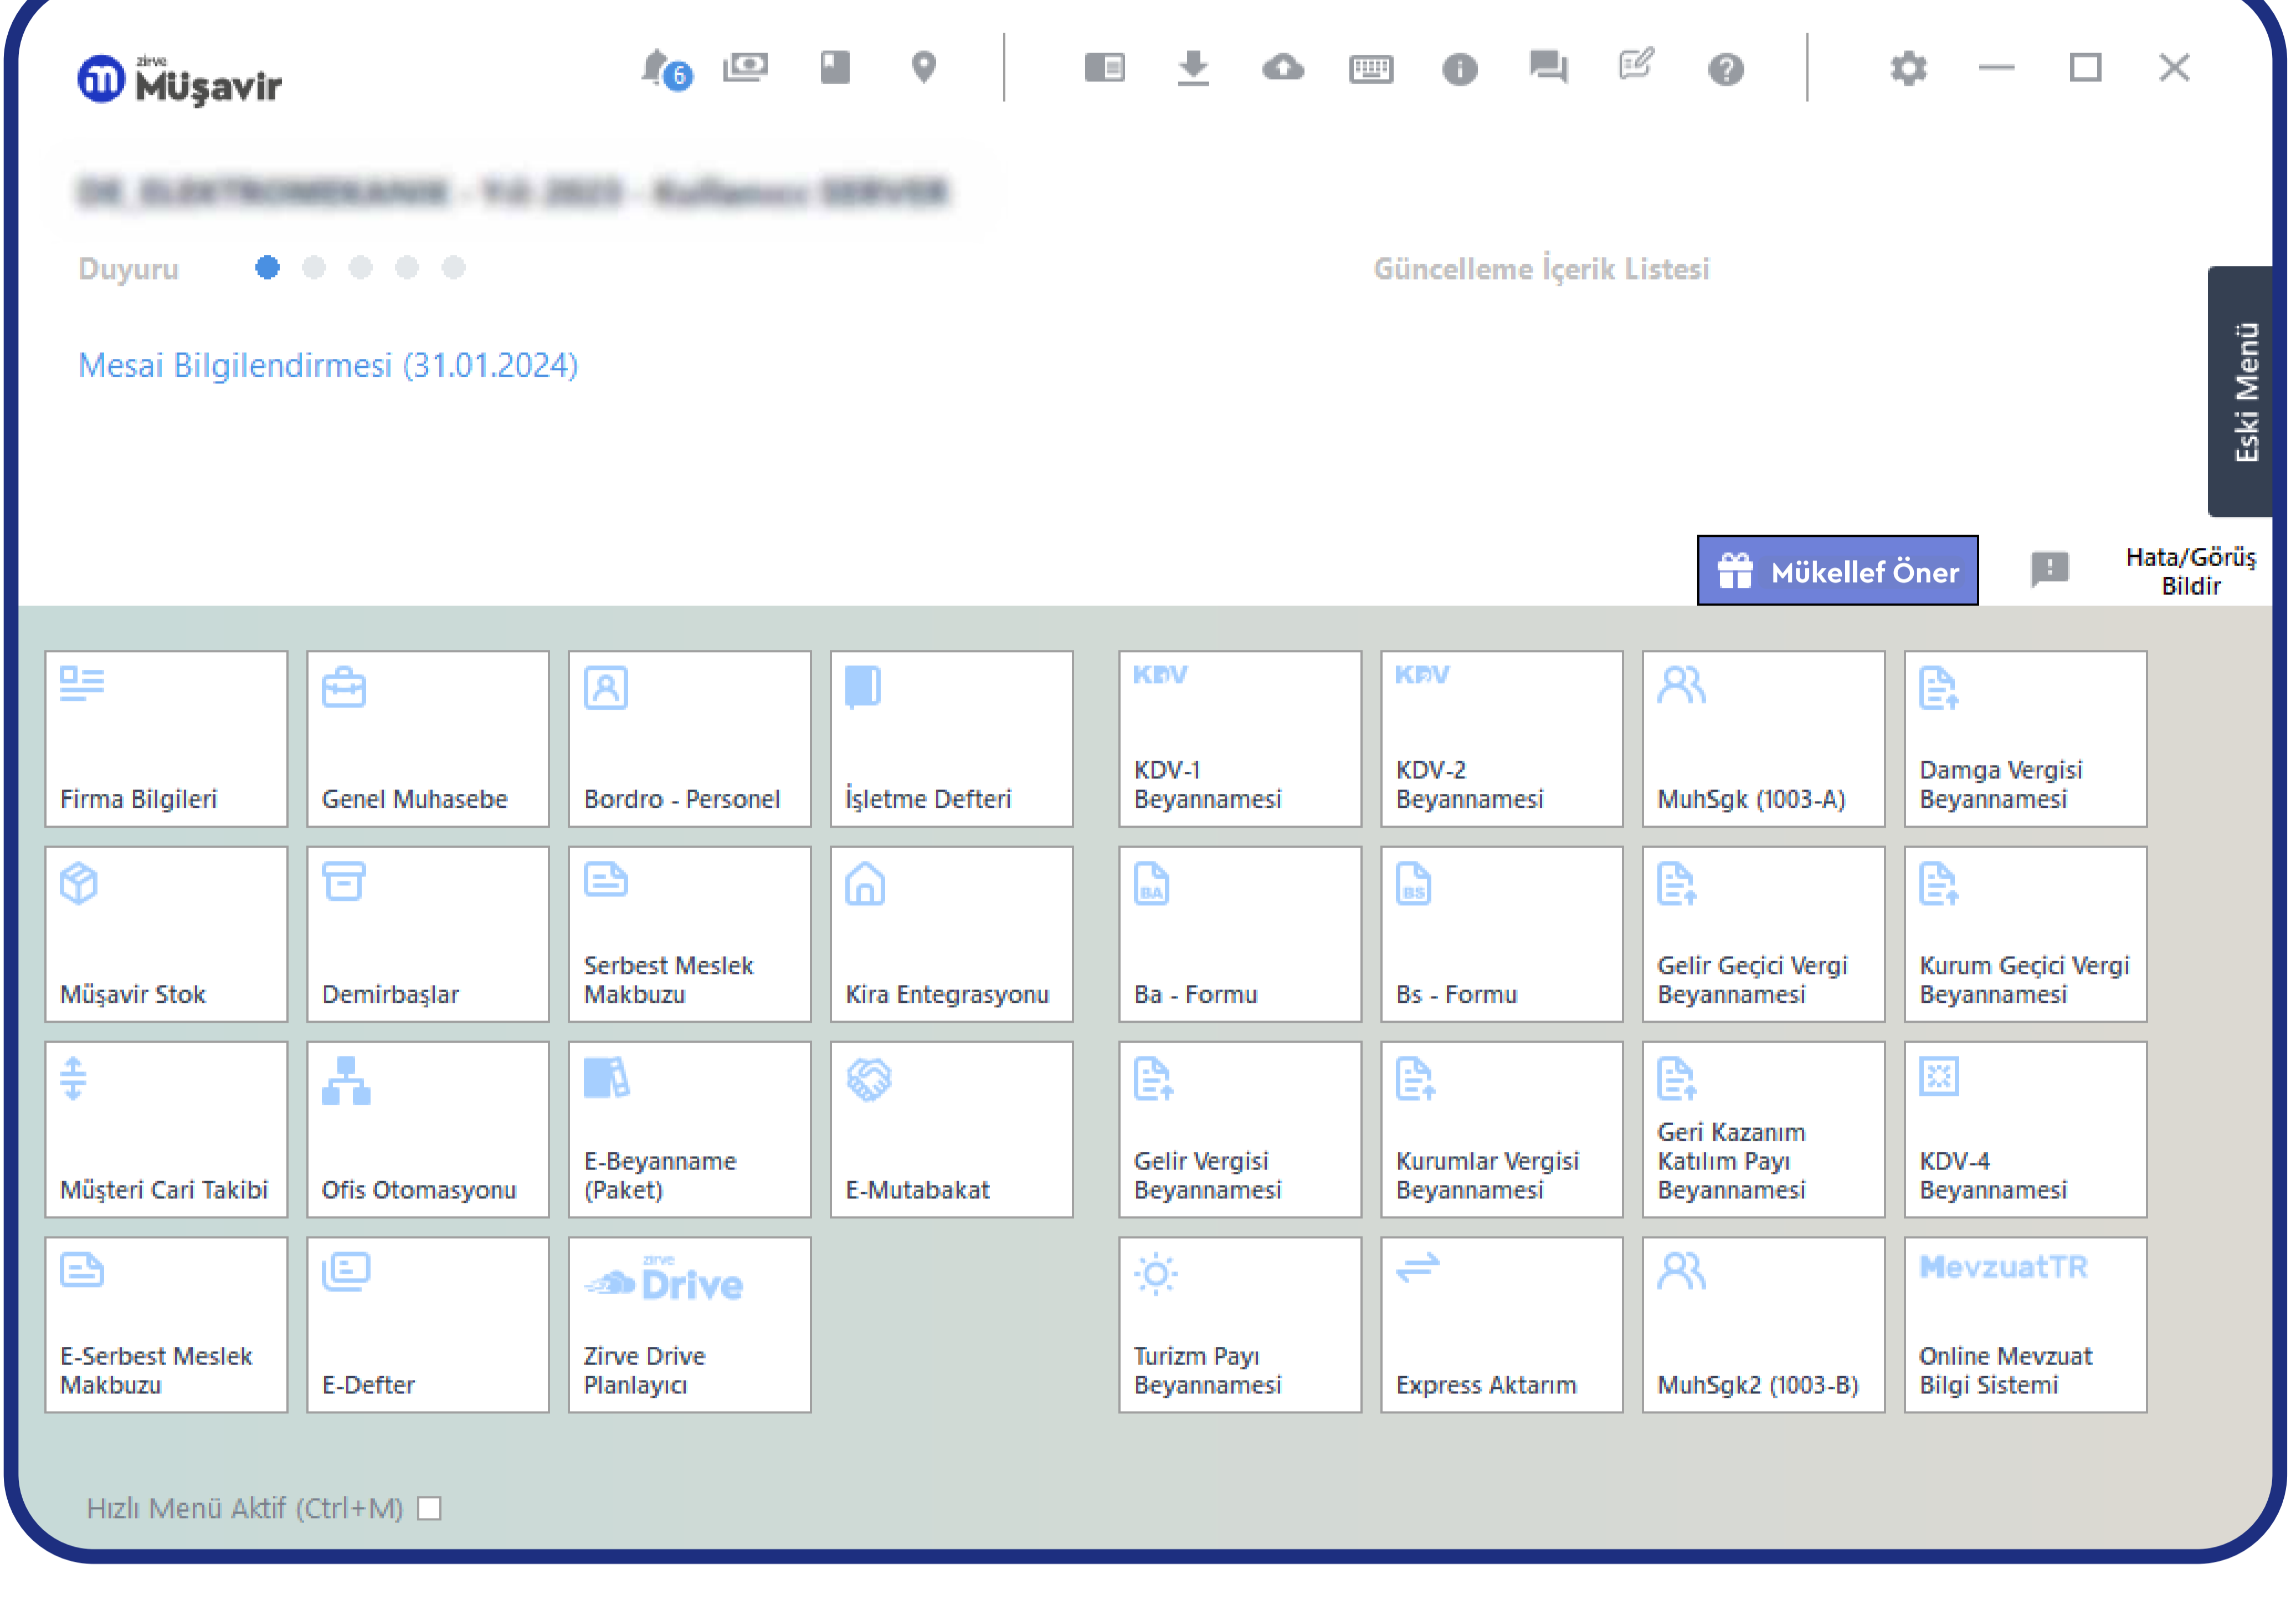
zirve Müşavir

6

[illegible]

Duyuru

Güncelleme İçerik Listesi

Mesai Bilgilendirmesi (31.01.2024)

Eski Menü

Mükellef Öner

Hata/Görüş Bildir

Firma Bilgileri

Genel Muhasebe

Bordro - Personel

İşletme Defteri

KDV

KDV-1 Beyannamesi

KDV

KDV-2 Beyannamesi

MuhSgk (1003-A)

Damga Vergisi Beyannamesi

Müşavir Stok

Demirbaşlar

Serbest Meslek Makbuzu

Kira Entegrasyonu

BA

Ba - Formu

BS

Bs - Formu

Gelir Geçici Vergi Beyannamesi

Kurum Geçici Vergi Beyannamesi

Müşteri Cari Takibi

Ofis Otomasyonu

E-Beyanname (Paket)

E-Mutabakat

Gelir Vergisi Beyannamesi

Kurumlar Vergisi Beyannamesi

Geri Kazanım Katılım Payı Beyannamesi

KDV-4 Beyannamesi

E-Serbest Meslek Makbuzu

E-Defter

zirve Drive

Zirve Drive Planlayıcı

Turizm Payı Beyannamesi

Express Aktarım

MuhSgk2 (1003-B)

MevzuatTR

Online Mevzuat Bilgi Sistemi

Hızlı Menü Aktif (Ctrl+M)